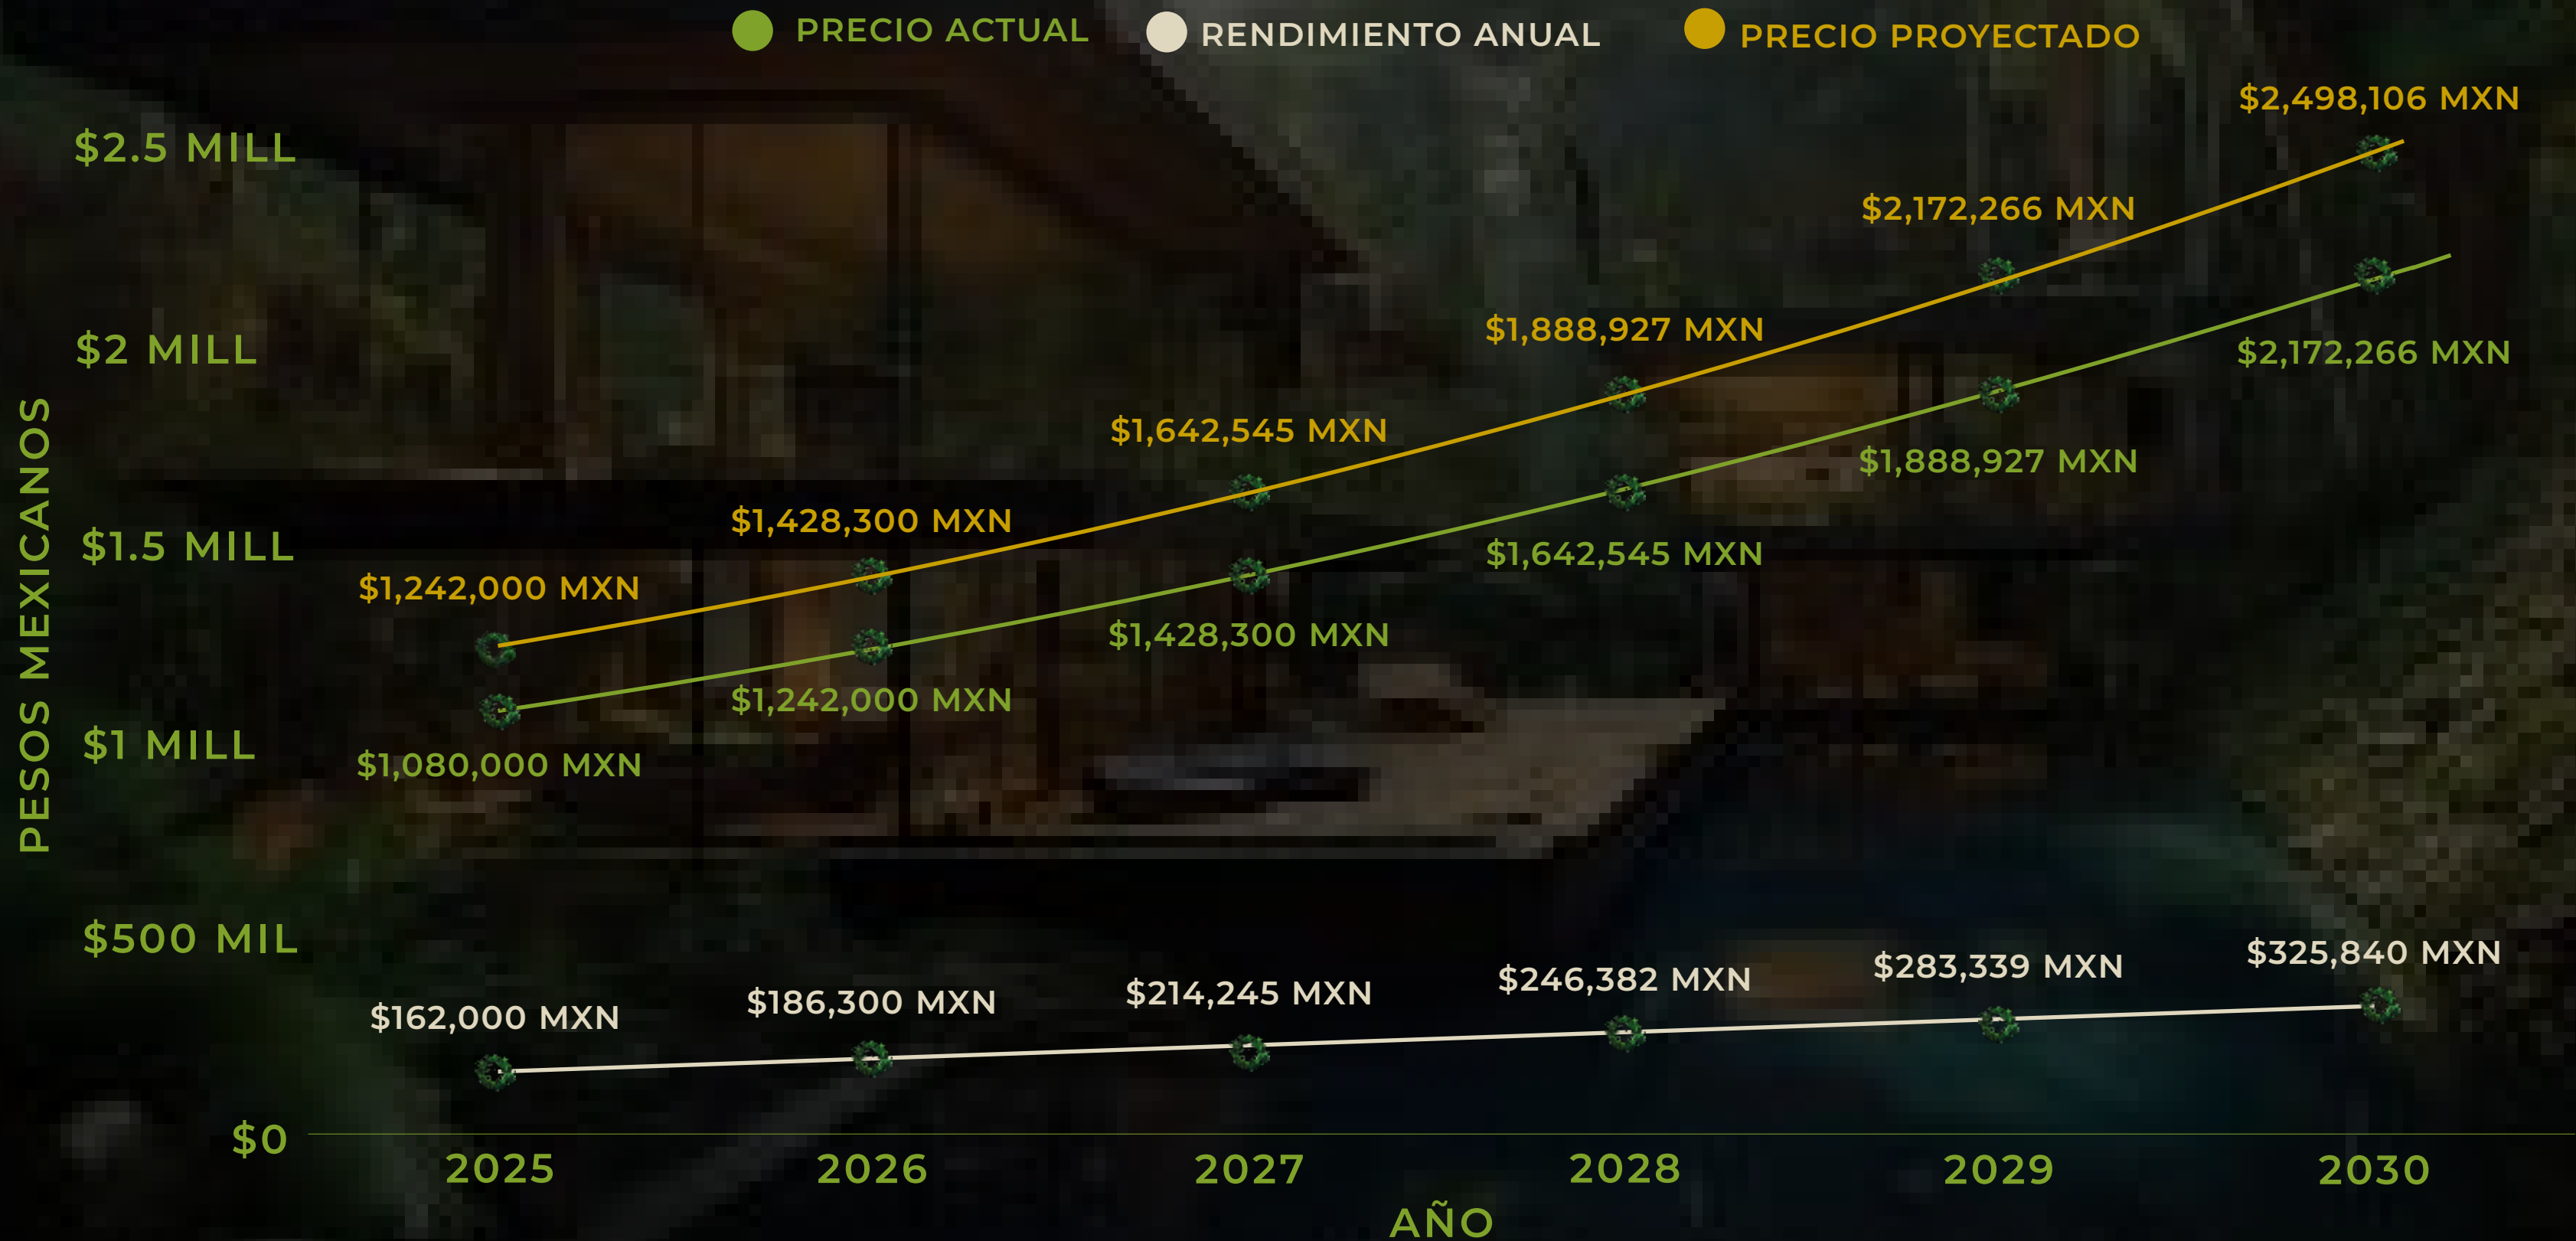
PRECIO ACTUAL RENDIMIENTO ANUAL PRECIO PROYECTADO

PESOS MEXICANOS

$2.5 MILL
$2 MILL
$1.5 MILL
$1 MILL
$500 MIL
$0

$2,498,106 MXN
$2,172,266 MXN
$1,888,927 MXN
$1,642,545 MXN
$1,428,300 MXN
$1,242,000 MXN

$2,172,266 MXN
$1,888,927 MXN
$1,642,545 MXN
$1,428,300 MXN
$1,242,000 MXN
$1,080,000 MXN

$162,000 MXN
$186,300 MXN
$214,245 MXN
$246,382 MXN
$283,339 MXN
$325,840 MXN

2025 2026 2027 2028 2029 2030

AÑO